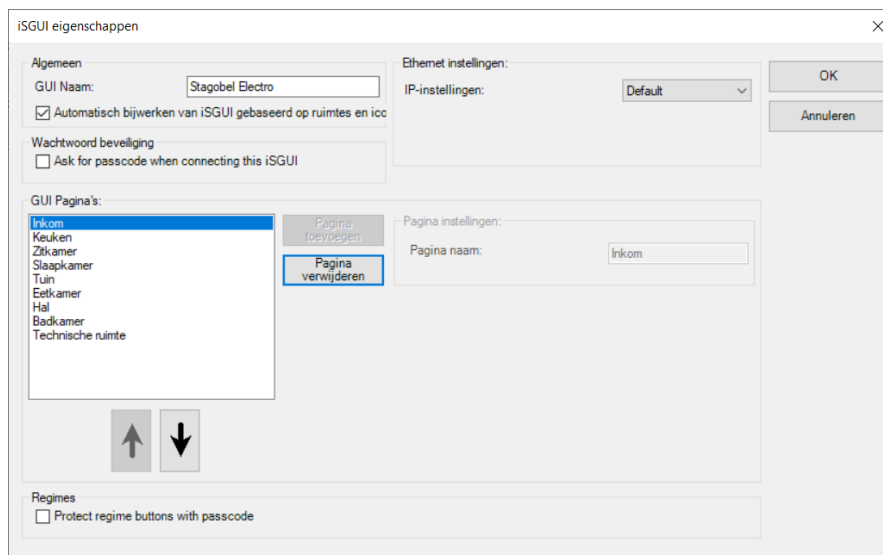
iSGUI eigenschappen

Algemeen

GUI Naam: Stagobel Electro

Automatisch bijwerken van iSGUI gebaseerd op ruimtes en icc

Wachtwoord beveiliging

Ask for passcode when connecting this iSGUI

Ethernet instellingen:

IP-instellingen: Default

OK

Annuleren

GUI Pagina's:

Inkom
Keuken
Zitkamer
Slaapkamer
Tuin
Eetkamer
Hal
Badkamer
Technische ruimte

Pagina toevoegen

Pagina verwijderen

Pagina instellingen:

Pagina naam: Inkom

Regimes

Protect regime buttons with passcode